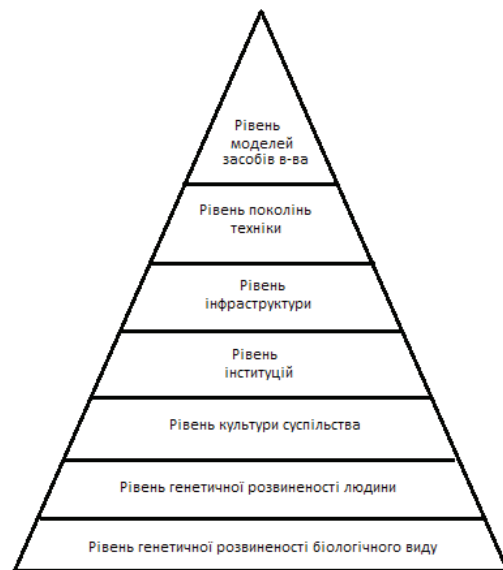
Рівень моделей засобів в-ва

Рівень поколінь техніки

Рівень інфраструктури

Рівень інституцій

Рівень культури суспільства

Рівень генетичної розвиненості людини

Рівень генетичної розвиненості біологічного виду